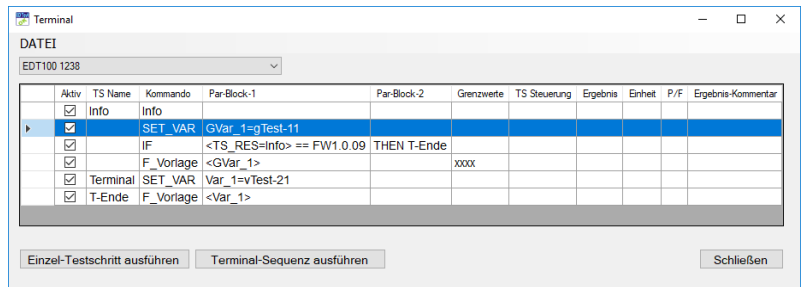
Terminal

DATEI

EDT100 1238

| Aktiv | TS Name | Kommando | Par-Block-1 | Par-Block-2 | Grenzwerte | TS Steuerung | Ergebnis | Einheit | P/F | Ergebnis-Kommentar |
|---|---|---|---|---|---|---|---|---|---|---|
| ☑ | Info | Info | | | | | | | | |
| ☑ | | SET_VAR | GVar_1=gTest-11 | | | | | | | |
| ☑ | | IF | <TS_RES=Info> == FW1.0.09 | THEN T-Ende | | | | | | |
| ☑ | | F_Vorlage | <GVar_1> | | xxxx | | | | | |
| ☑ | Terminal | SET_VAR | Var_1=vTest-21 | | | | | | | |
| ☑ | T-Ende | F_Vorlage | <Var_1> | | | | | | | |

Einzel-Testschritt ausführen

Terminal-Sequenz ausführen

Schließen